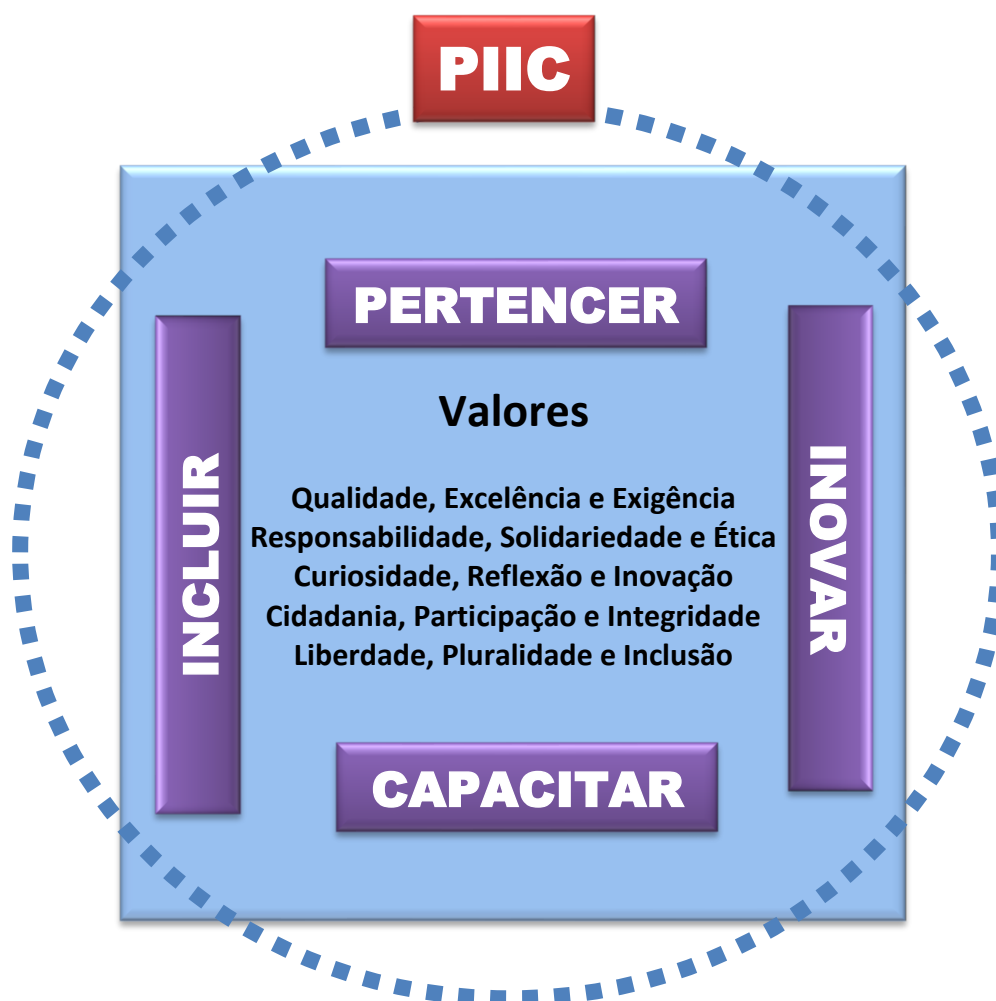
PIIC

PERTENCER

INCLUIR

Valores

Qualidade, Excelência e Exigência
Responsabilidade, Solidariedade e Ética
Curiosidade, Reflexão e Inovação
Cidadania, Participação e Integridade
Liberdade, Pluralidade e Inclusão

INOVAR

CAPACITAR